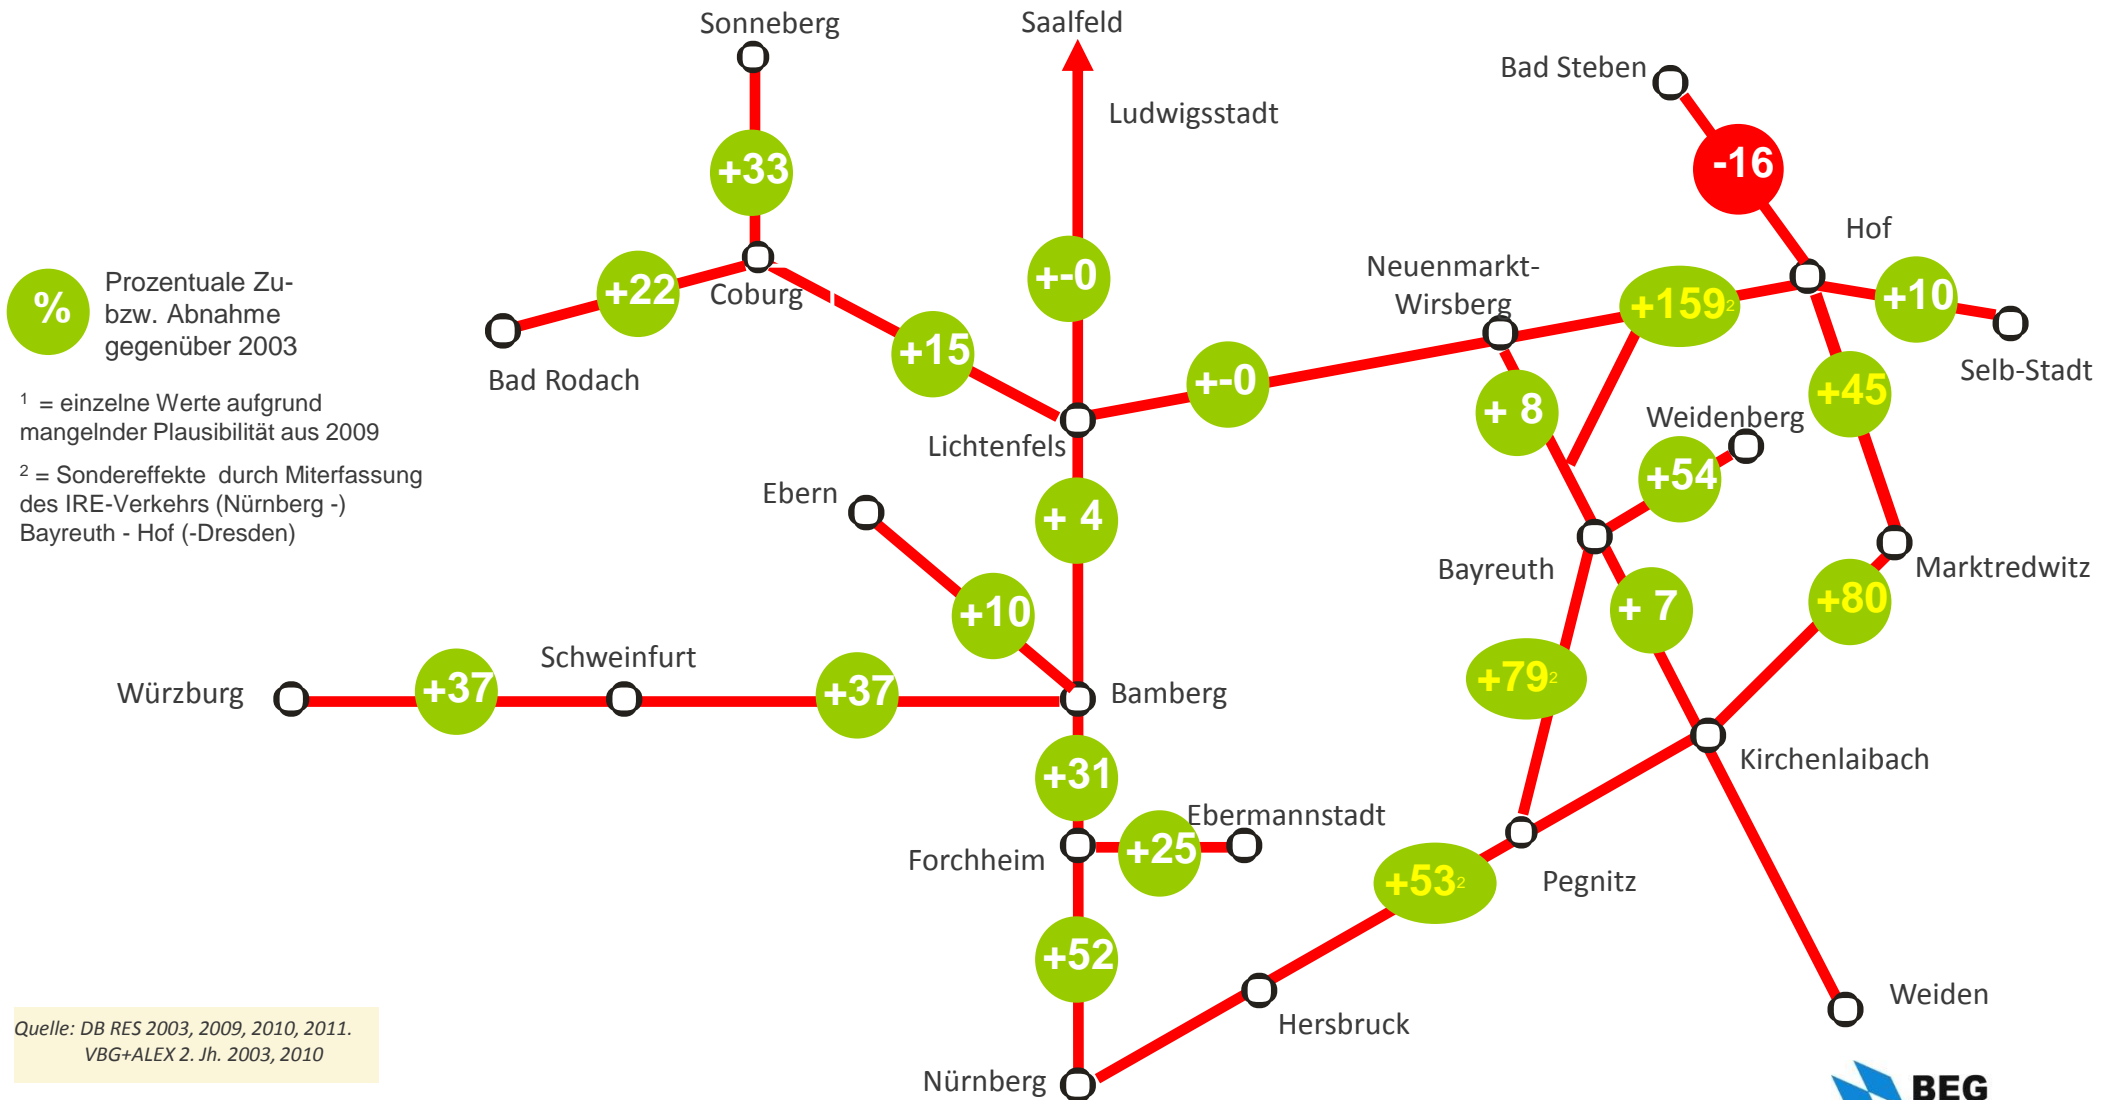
Sonneberg

Saalfeld

Bad Steben

Ludwigsstadt

+33

-16

Hof

+-0

Neuenmarkt-Wirsberg

+159²

+10

% Prozentuale Zu- bzw. Abnahme gegenüber 2003

+22

Coburg

Selb-Stadt

+15

+-0

+45

Bad Rodach

+ 8

Weidenberg

¹ = einzelne Werte aufgrund mangelnder Plausibilität aus 2009

Lichtenfels

+54

² = Sondereffekte durch Miterfassung des IRE-Verkehrs (Nürnberg -) Bayreuth - Hof (-Dresden)

Ebern

+ 4

Marktredwitz

Bayreuth

+ 7

+80

+10

Schweinfurt

+79²

Würzburg

+37

+37

Bamberg

Kirchenlaibach

+31

Ebermannstadt

Forchheim

+25

Pegnitz

+53²

+52

Weiden

Hersbruck

Quelle: DB RES 2003, 2009, 2010, 2011. VBG+ALEX 2. Jh. 2003, 2010

Nürnberg

BEG